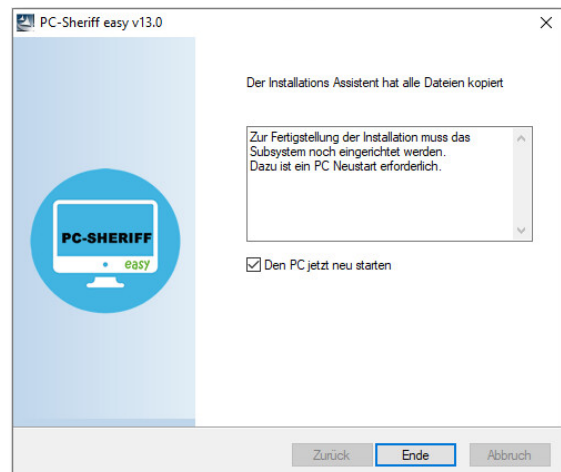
PC-Sheriff easy v13.0

×

Der Installations Assistent hat alle Dateien kopiert

Zur Fertigstellung der Installation muss das Subsystem noch eingerichtet werden.
Dazu ist ein PC Neustart erforderlich.

PC-SHERIFF

easy

Den PC jetzt neu starten

Zurück

Ende

Abbruch